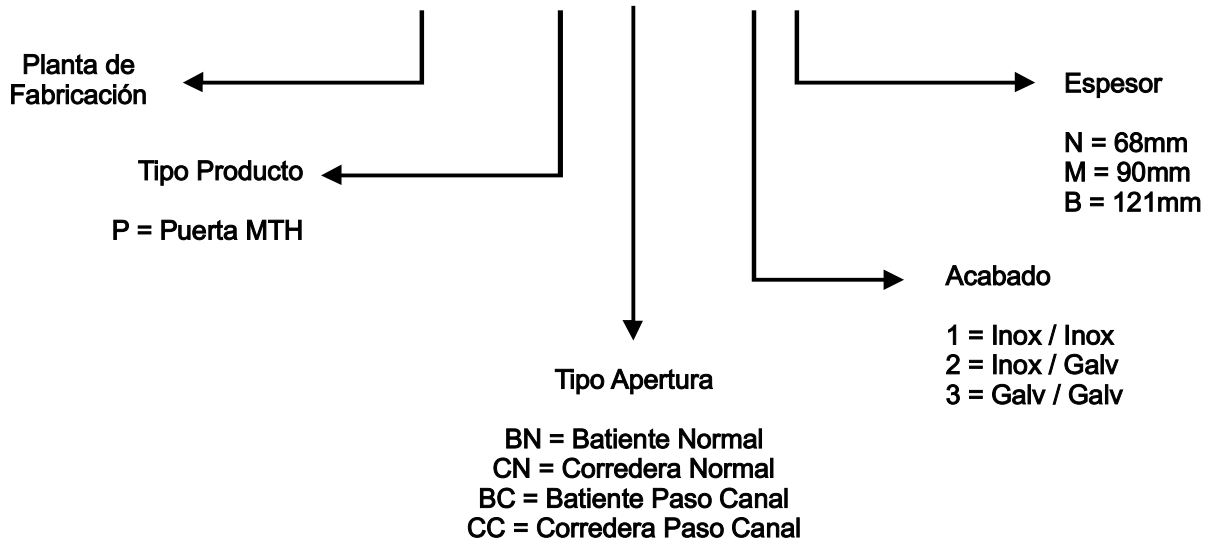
Planta de Fabricación

Tipo Producto

P = Puerta MTH

Tipo Apertura

BN = Batiente Normal
CN = Corredera Normal
BC = Batiente Paso Canal
CC = Corredera Paso Canal

Acabado

1 = Inox / Inox
2 = Inox / Galv
3 = Galv / Galv

Espesor

N = 68mm
M = 90mm
B = 121mm